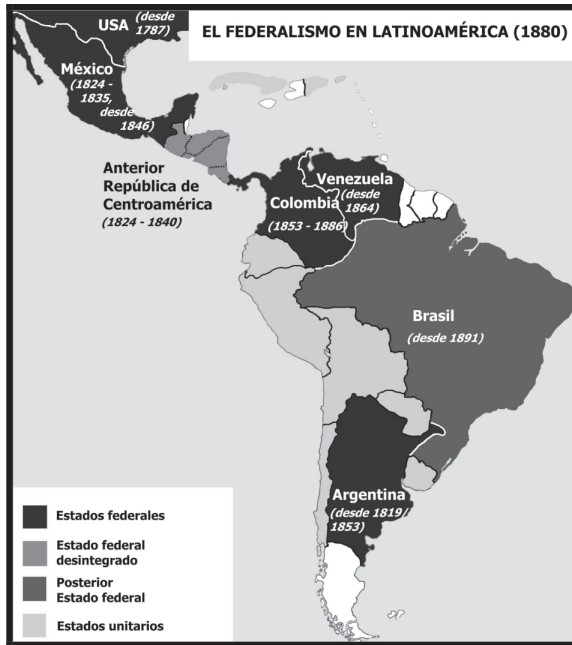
EL FEDERALISMO EN LATINOAMÉRICA (1880)

USA (desde 1787)

México (1824 - 1835, desde 1846)

Anterior República de Centroamérica (1824 - 1840)

Venezuela (desde 1864)

Colombia (1853 - 1886)

Brasil (desde 1891)

Argentina (desde 1819/1853)

Estados federales

Estado federal desintegrado

Posterior Estado federal

Estados unitarios